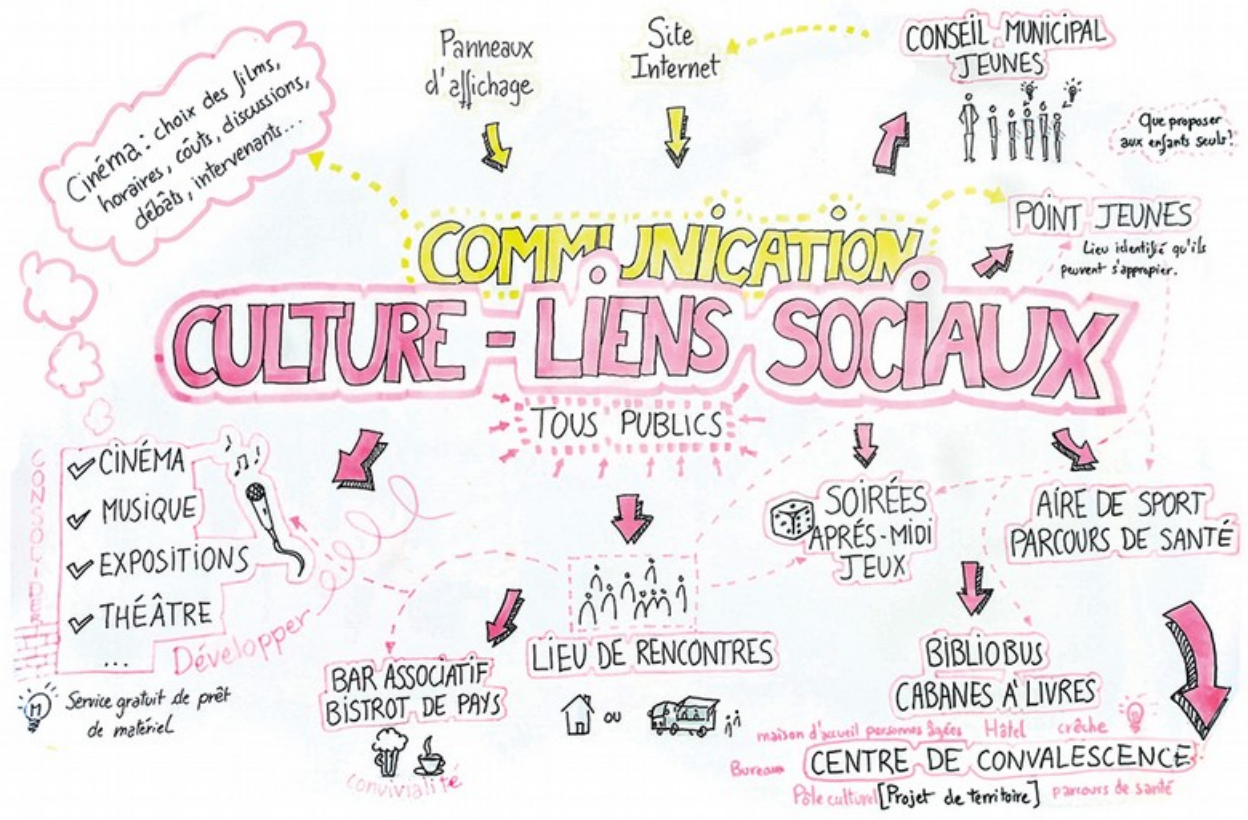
Cinéma : choix des films, horaires, coûts, discussions, débats, intervenants...

Panneaux d'affichage

Site Internet

CONSEIL MUNICIPAL JEUNES

Que proposer aux enfants seuls ?

POINT JEUNES

Lieu identifié qu'ils peuvent s'appropier.

COMMUNICATION

CULTURE - LIENS SOCIAUX

TOUS PUBLICS

CONSOLIDER

CINÉMA
MUSIQUE
EXPOSITIONS
THÉÂTRE
...

Développer

M Service gratuit de prêt de matériel

BAR ASSOCIATIF BISTROT DE PAYS

convivialité

LIEU DE RENCONTRES

ou

SOIRÉES APRÉS-MIDI JEUX

AIRE DE SPORT PARCOURS DE SANTÉ

BIBLIOBUS CABANES À LIVRES

maison d'accueil personnes âgées Hôtel crèche

Bureau CENTRE DE CONVALESCENCE

Pôle culturel [Projet de territoire] parcours de santé